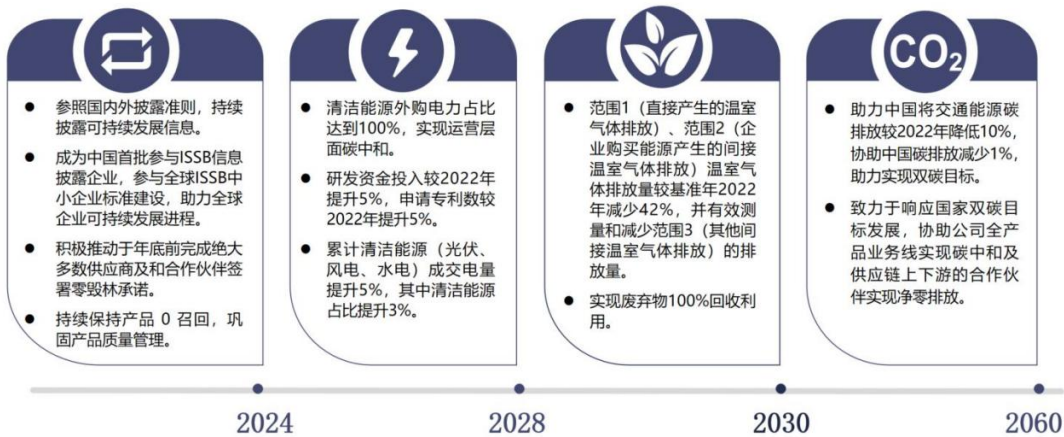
$CO_2$

- 参照国内外披露准则，持续披露可持续发展信息。
- 成为中国首批参与ISSB信息披露企业，参与全球ISSB中小企业标准建设，助力全球企业可持续发展进程。
- 积极推动于年底前完成绝大多数供应商及和合作伙伴签署零毁林承诺。
- 持续保持产品 0 召回，巩固产品质量管理。

2024

- 清洁能源外购电力占比达到100%，实现运营层面碳中和。
- 研发资金投入较2022年提升5%，申请专利数较2022年提升5%。
- 累计清洁能源（光伏、风电、水电）成交电量提升5%，其中清洁能源占比提升3%。

2028

- 范围1（直接产生的温室气体排放）、范围2（企业购买能源产生的间接温室气体排放）温室气体排放量较基准年2022年减少42%，并有效测量和减少范围3（其他间接温室气体排放）的排放量。
- 实现废弃物100%回收利用。

2030

- 助力中国将交通能源碳排放较2022年降低10%，协助中国碳排放减少1%，助力实现双碳目标。
- 致力于响应国家双碳目标发展，协助公司全产品业务线实现碳中和及供应链上下游的合作伙伴实现净零排放。

2060